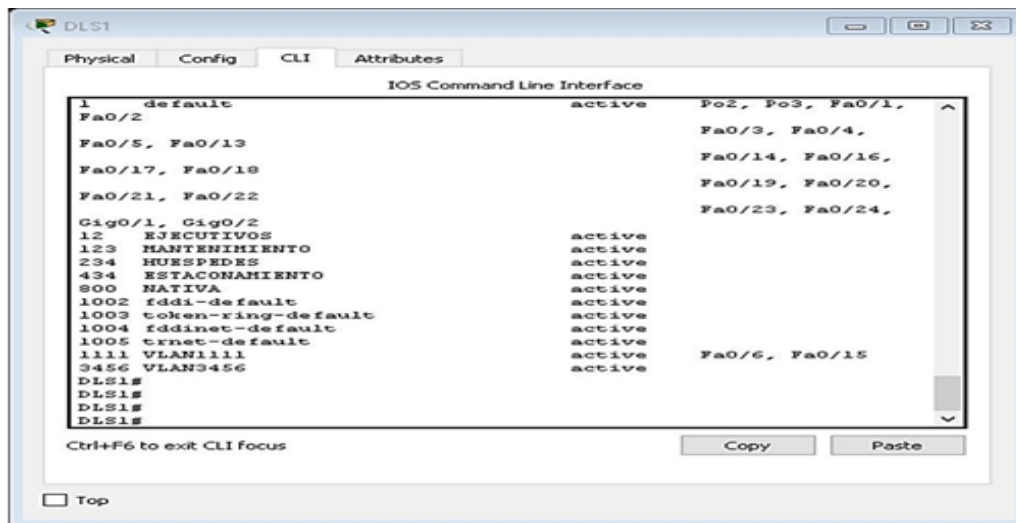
DLS1

Physical Config CLI Attributes

IOS Command Line Interface

1 default active Po2, Po3, Fa0/1, Fa0/2
Fa0/3, Fa0/4, Fa0/5, Fa0/13
Fa0/14, Fa0/16, Fa0/17, Fa0/18
Fa0/19, Fa0/20, Fa0/21, Fa0/22
Fa0/23, Fa0/24, Gig0/1, Gig0/2
12 EJECUTIVOS active
123 MANTENIMIENTO active
234 HUESPEDES active
434 ESTACONAMIENTO active
800 NATIVA active
1002 fddi-default active
1003 token-ring-default active
1004 fddinet-default active
1005 trnet-default active
1111 VLAN1111 active Fa0/6, Fa0/15
3456 VLAN3456 active
DLS1#
DLS1#
DLS1#
DLS1#

Ctrl+F6 to exit CLI focus

Copy Paste

Top